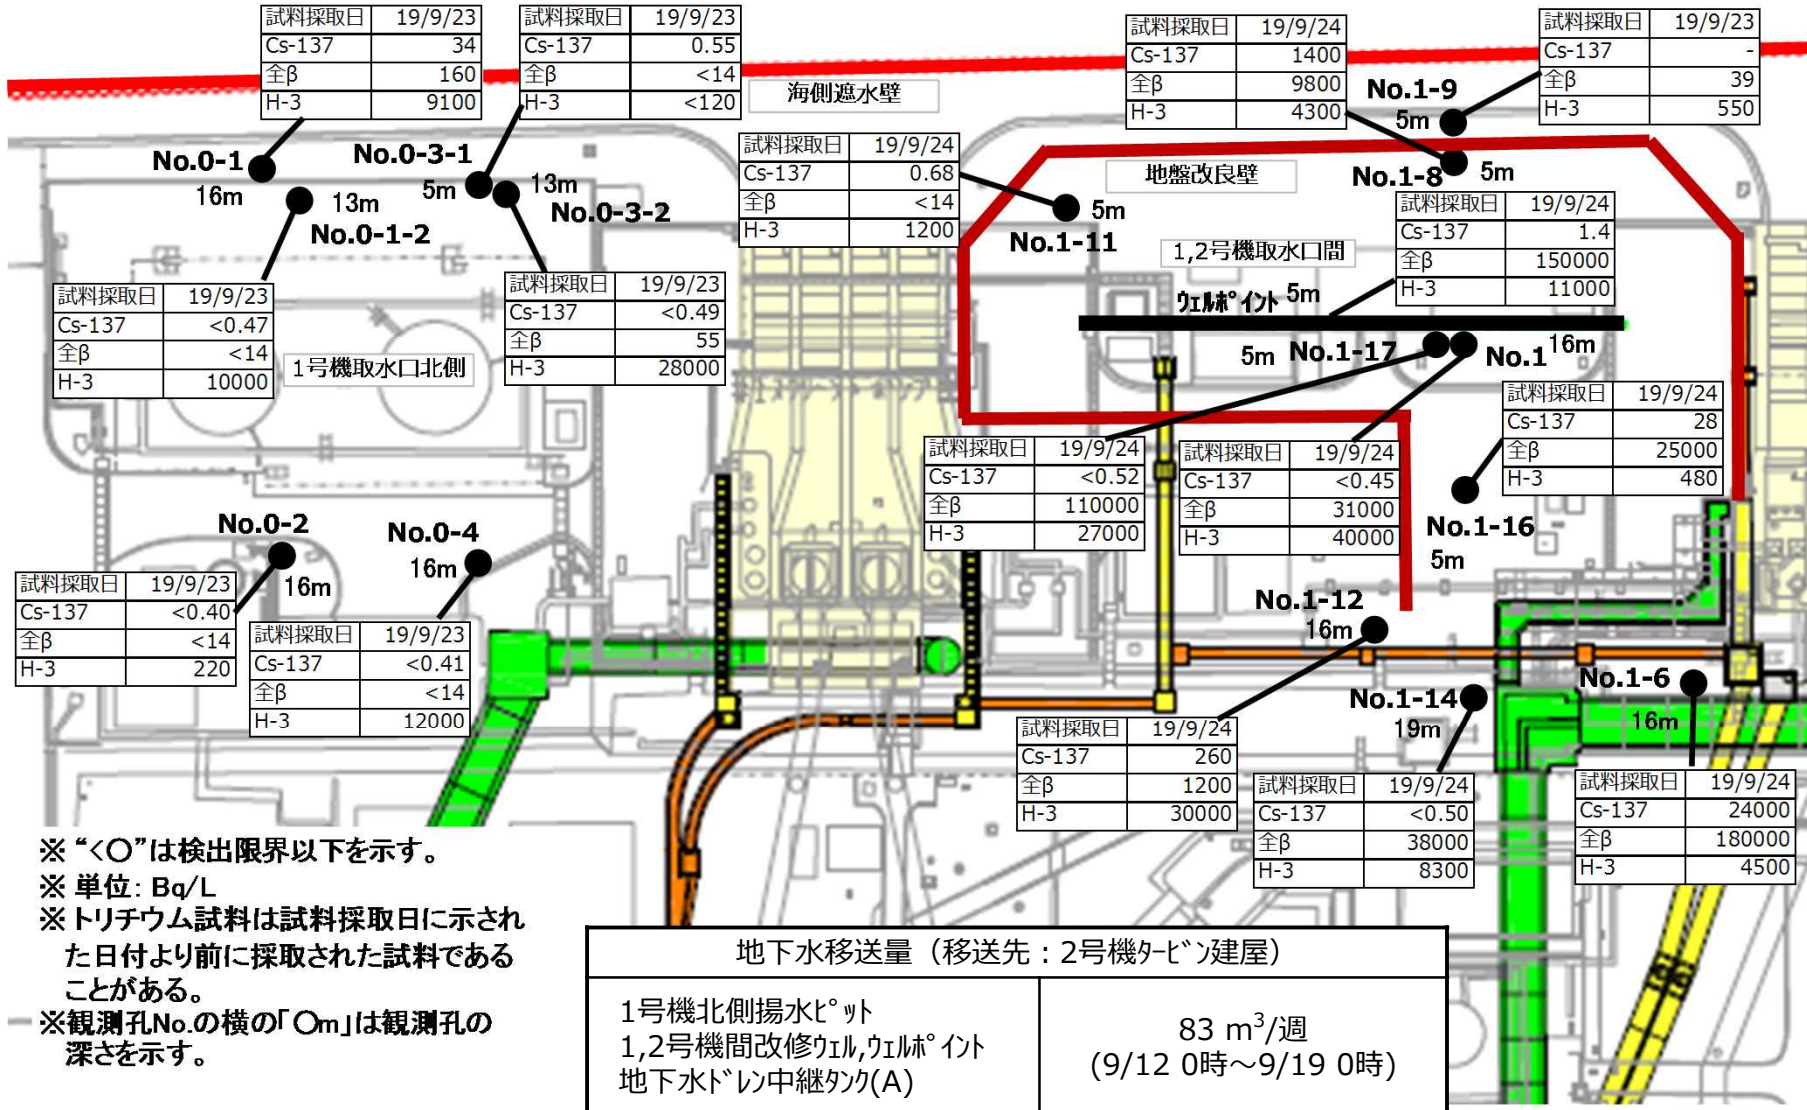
| 試料採取日 | 19/9/23 |
|---|---|
| Cs-137 | 34 |
| 全β | 160 |
| H-3 | 9100 |

| 試料採取日 | 19/9/23 |
|---|---|
| Cs-137 | 0.55 |
| 全β | <14 |
| H-3 | <120 |

海側遮水壁

| 試料採取日 | 19/9/24 |
|---|---|
| Cs-137 | 1400 |
| 全β | 9800 |
| H-3 | 4300 |

| 試料採取日 | 19/9/23 |
|---|---|
| Cs-137 | - |
| 全β | 39 |
| H-3 | 550 |

No.1-9 5m

No.0-1 16m

No.0-3-1 5m

13m No.0-3-2

13m No.0-1-2

| 試料採取日 | 19/9/24 |
|---|---|
| Cs-137 | 0.68 |
| 全β | <14 |
| H-3 | 1200 |

地盤改良壁

No.1-8 5m

5m No.1-11

1,2号機取水口間

| 試料採取日 | 19/9/24 |
|---|---|
| Cs-137 | 1.4 |
| 全β | 150000 |
| H-3 | 11000 |

ｳｪﾙﾎﾟｲﾝﾄ 5m

| 試料採取日 | 19/9/23 |
|---|---|
| Cs-137 | <0.47 |
| 全β | <14 |
| H-3 | 10000 |

1号機取水口北側

| 試料採取日 | 19/9/23 |
|---|---|
| Cs-137 | <0.49 |
| 全β | 55 |
| H-3 | 28000 |

5m No.1-17

No.1 16m

| 試料採取日 | 19/9/24 |
|---|---|
| Cs-137 | 28 |
| 全β | 25000 |
| H-3 | 480 |

| 試料採取日 | 19/9/24 |
|---|---|
| Cs-137 | <0.52 |
| 全β | 110000 |
| H-3 | 27000 |

| 試料採取日 | 19/9/24 |
|---|---|
| Cs-137 | <0.45 |
| 全β | 31000 |
| H-3 | 40000 |

No.1-16 5m

No.0-2 16m

No.0-4 16m

| 試料採取日 | 19/9/23 |
|---|---|
| Cs-137 | <0.40 |
| 全β | <14 |
| H-3 | 220 |

| 試料採取日 | 19/9/23 |
|---|---|
| Cs-137 | <0.41 |
| 全β | <14 |
| H-3 | 12000 |

No.1-12 16m

No.1-6 16m

No.1-14 19m

| 試料採取日 | 19/9/24 |
|---|---|
| Cs-137 | 260 |
| 全β | 1200 |
| H-3 | 30000 |

| 試料採取日 | 19/9/24 |
|---|---|
| Cs-137 | <0.50 |
| 全β | 38000 |
| H-3 | 8300 |

| 試料採取日 | 19/9/24 |
|---|---|
| Cs-137 | 24000 |
| 全β | 180000 |
| H-3 | 4500 |

※“<○”は検出限界以下を示す。
※単位：Bq/L
※トリチウム試料は試料採取日に示された日付より前に採取された試料であることがある。
※観測孔No.の横の「○m」は観測孔の深さを示す。

| 地下水移送量（移送先：2号機ﾀｰﾋﾞﾝ建屋） | |
|---|---|
| 1号機北側揚水ﾋﾟｯﾄ<br>1,2号機間改修ｳｪﾙ,ｳｪﾙﾎﾟｲﾝﾄ<br>地下水ﾄﾞﾚﾝ中継ﾀﾝｸ(A) | 83 $m^3$/週<br>(9/12 0時～9/19 0時) |